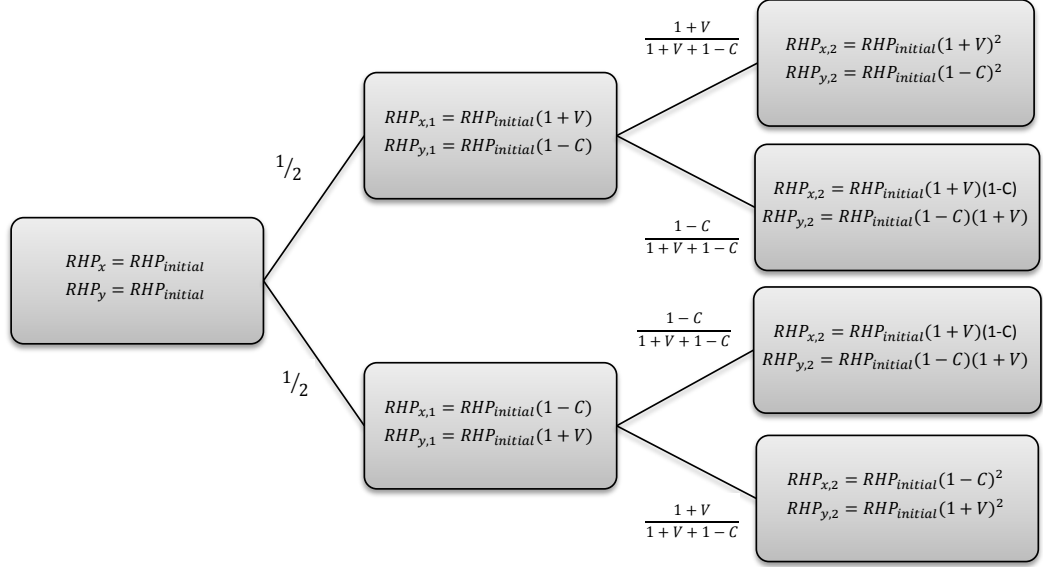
$RHP_x = RHP_{initial}$
$RHP_y = RHP_{initial}$

$^1/_2$

$RHP_{x,1} = RHP_{initial}(1+V)$
$RHP_{y,1} = RHP_{initial}(1-C)$

$\frac{1+V}{1+V+1-C}$

$RHP_{x,2} = RHP_{initial}(1+V)^2$
$RHP_{y,2} = RHP_{initial}(1-C)^2$

$\frac{1-C}{1+V+1-C}$

$RHP_{x,2} = RHP_{initial}(1+V)$(1-C)
$RHP_{y,2} = RHP_{initial}(1-C)(1+V)$

$^1/_2$

$RHP_{x,1} = RHP_{initial}(1-C)$
$RHP_{y,1} = RHP_{initial}(1+V)$

$\frac{1-C}{1+V+1-C}$

$RHP_{x,2} = RHP_{initial}(1+V)$(1-C)
$RHP_{y,2} = RHP_{initial}(1-C)(1+V)$

$\frac{1+V}{1+V+1-C}$

$RHP_{x,2} = RHP_{initial}(1-C)^2$
$RHP_{y,2} = RHP_{initial}(1+V)^2$